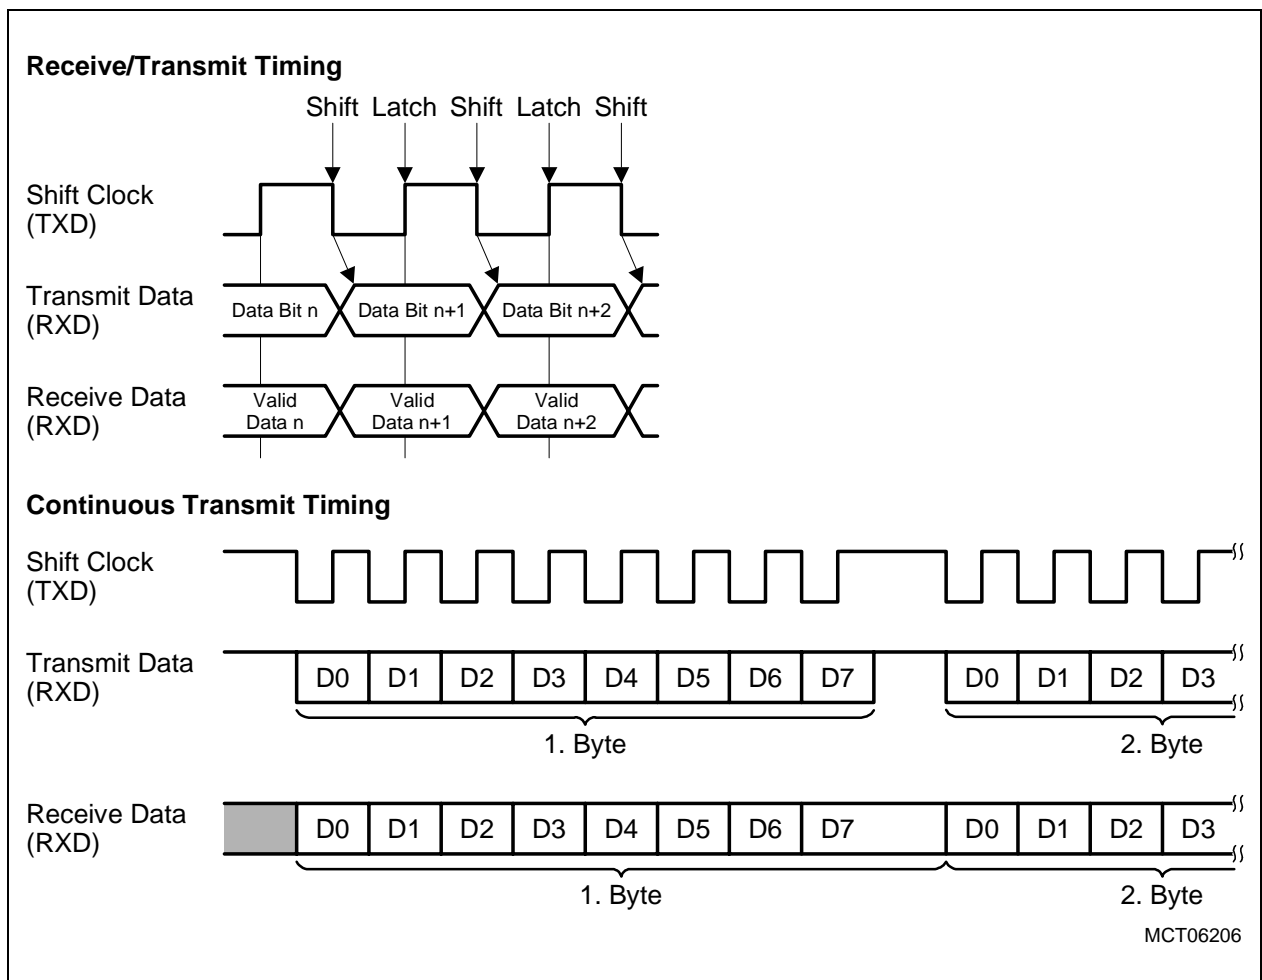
**Receive/Transmit Timing**

Shift Latch Shift Latch Shift

Shift Clock (TXD)

Transmit Data (RXD)

Data Bit n

Data Bit n+1

Data Bit n+2

Receive Data (RXD)

Valid Data n

Valid Data n+1

Valid Data n+2

**Continuous Transmit Timing**

Shift Clock (TXD)

Transmit Data (RXD)

| D0 | D1 | D2 | D3 | D4 | D5 | D6 | D7 |
|---|---|---|---|---|---|---|---|

1. Byte

| D0 | D1 | D2 | D3 |
|---|---|---|---|

2. Byte

Receive Data (RXD)

| D0 | D1 | D2 | D3 | D4 | D5 | D6 | D7 |
|---|---|---|---|---|---|---|---|

1. Byte

| D0 | D1 | D2 | D3 |
|---|---|---|---|

2. Byte

MCT06206